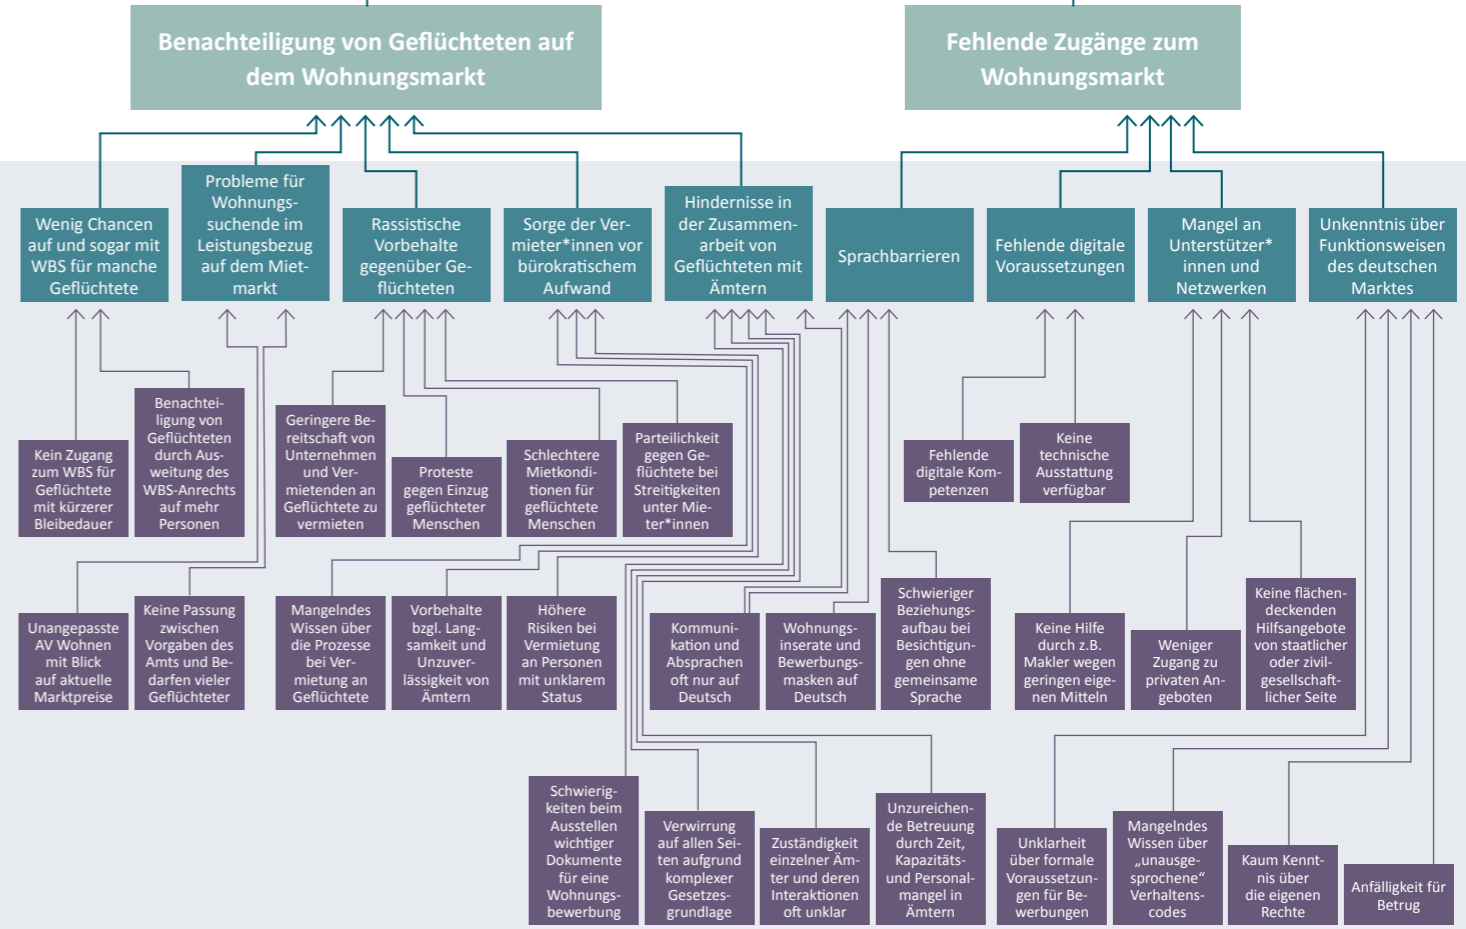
Benachteiligung von Geflüchteten auf dem Wohnungsmarkt

Fehlende Zugänge zum Wohnungsmarkt

Wenig Chancen auf und sogar mit WBS für manche Geflüchtete

Probleme für Wohnungssuchende im Leistungsbezug auf dem Mietmarkt

Rassistische Vorbehalte gegenüber Geflüchteten

Sorge der Vermieter*innen vor bürokratischem Aufwand

Hindernisse in der Zusammenarbeit von Geflüchteten mit Ämtern

Sprachbarrieren

Fehlende digitale Voraussetzungen

Mangel an Unterstützer*innen und Netzwerken

Unkenntnis über Funktionsweisen des deutschen Marktes

Benachteiligung von Geflüchteten durch Ausweitung des WBS-Anrechts auf mehr Personen

Kein Zugang zum WBS für Geflüchtete mit kürzerer Bleibedauer

Geringere Bereitschaft von Unternehmen und Vermietenden an Geflüchtete zu vermieten

Proteste gegen Einzug geflüchteter Menschen

Schlechtere Mietkonditionen für geflüchtete Menschen

Parteilichkeit gegen Geflüchtete bei Streitigkeiten unter Mieter*innen

Fehlende digitale Kompetenzen

Keine technische Ausstattung verfügbar

Unangepasste AV Wohnen mit Blick auf aktuelle Marktpreise

Keine Passung zwischen Vorgaben des Amts und Bedarfen vieler Geflüchteter

Mangelndes Wissen über die Prozesse bei Vermietung an Geflüchtete

Vorbehalte bzgl. Langsamkeit und Unzuverlässigkeit von Ämtern

Höhere Risiken bei Vermietung an Personen mit unklarem Status

Kommunikation und Absprachen oft nur auf Deutsch

Wohnungsinserate und Bewerbungsmasken auf Deutsch

Schwieriger Beziehungsaufbau bei Besichtigungen ohne gemeinsame Sprache

Keine Hilfe durch z.B. Makler wegen geringen eigenen Mitteln

Weniger Zugang zu privaten Angeboten

Keine flächendeckenden Hilfsangebote von staatlicher oder zivilgesellschaftlicher Seite

Schwierigkeiten beim Ausstellen wichtiger Dokumente für eine Wohnungsbewerbung

Verwirrung auf allen Seiten aufgrund komplexer Gesetzesgrundlage

Zuständigkeit einzelner Ämter und deren Interaktionen oft unklar

Unzureichende Betreuung durch Zeit, Kapazitäts- und Personalmangel in Ämtern

Unklarheit über formale Voraussetzungen für Bewerbungen

Mangelndes Wissen über „unausgesprochene" Verhaltenscodes

Kaum Kenntnis über die eigenen Rechte

Anfälligkeit für Betrug